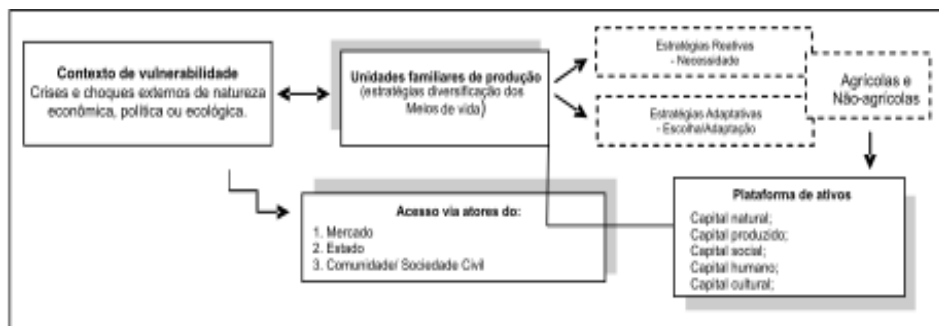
Contexto de vulnerabilidade
Crises e choques externos de natureza econômica, política ou ecológica.

Unidades familiares de produção
(estratégias diversificação dos Meios de vida)

Estratégias Reativas
- Necessidade

Estratégias Adaptativas
- Escolha/Adaptação

Agrícolas e Não-agrícolas

Acesso via atores do:
1. Mercado
2. Estado
3. Comunidade/ Sociedade Civil

Plataforma de ativos
Capital natural;
Capital produzido;
Capital social;
Capital humano;
Capital cultural;